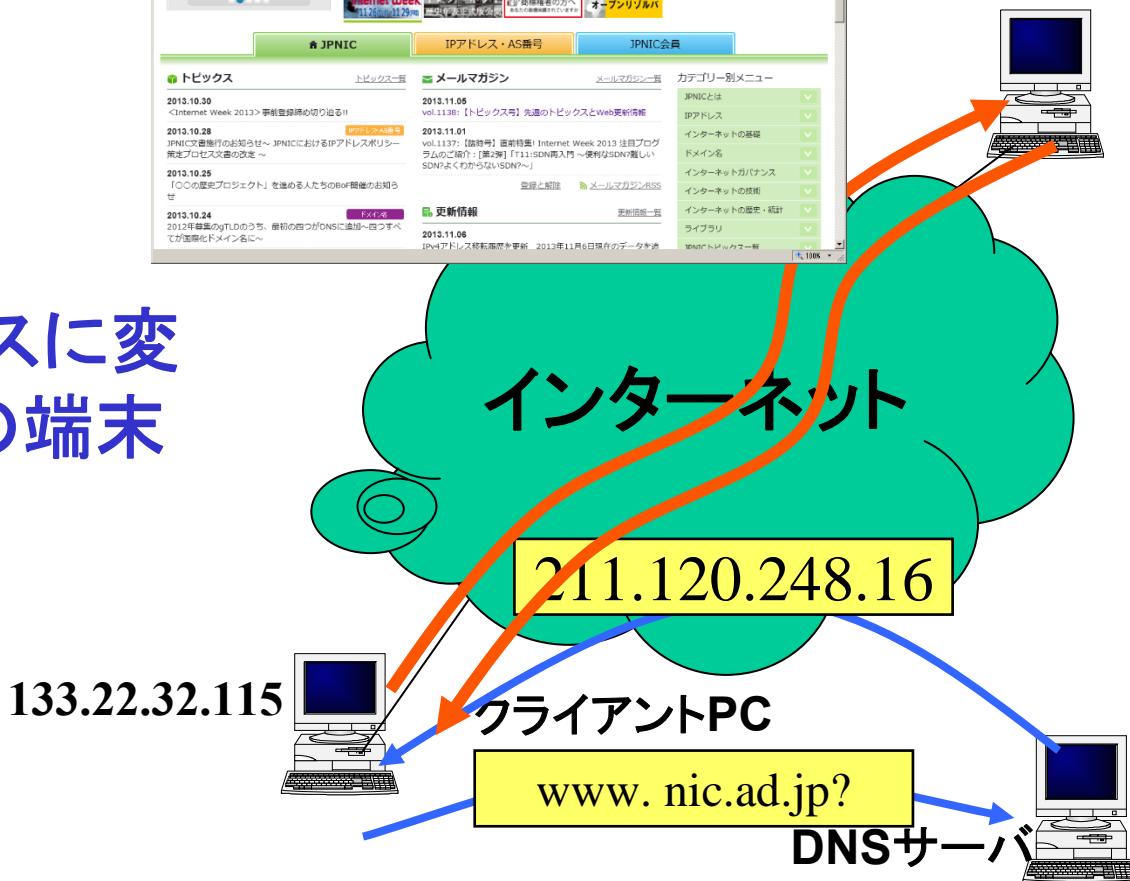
Internet Week 11.26 11.29
オープンリゾルバ

JPNIC
IPアドレス・AS番号
JPNIC会員

トピックス
トピックス一覧
2013.10.30
<Internet Week 2013> 事前登録締め切り迫る!!
2013.10.28
IPアドレス・AS番号
JPNIC文書施行のお知らせ～ JPNICにおけるIPアドレスポリシー策定プロセス文書の改定 ～
2013.10.25
「○○の歴史プロジェクト」を進める人たちのBoF開催のお知らせ
2013.10.24
ドメイン名
2012年募集のgTLDのうち、最初の四つがDNSに追加～四つすべてが国際化ドメイン名に～

メールマガジン
メールマガジン一覧
2013.11.05
vol.1138:【トピックス号】先週のトピックスとWeb更新情報
2013.11.01
vol.1137:【臨時号】直前特集! Internet Week 2013 注目プログラムのご紹介:[第2弾]「T11:SDN再入門 ～便利なSDN?難しいSDN?よくわからないSDN?～」
登録と解除
メールマガジンRSS

更新情報
更新情報一覧
2013.11.06
IPv4アドレス移転履歴を更新　2013年11月6日現在のデータを追

カテゴリー別メニュー
JPNICとは
IPアドレス
インターネットの基礎
ドメイン名
インターネットガバナンス
インターネットの技術
インターネットの歴史・統計
ライブラリ
JPNICトピックス一覧

スに変
の端末

インターネット
211.120.248.16
133.22.32.115
クライアントPC
www. nic.ad.jp?
DNSサーバ